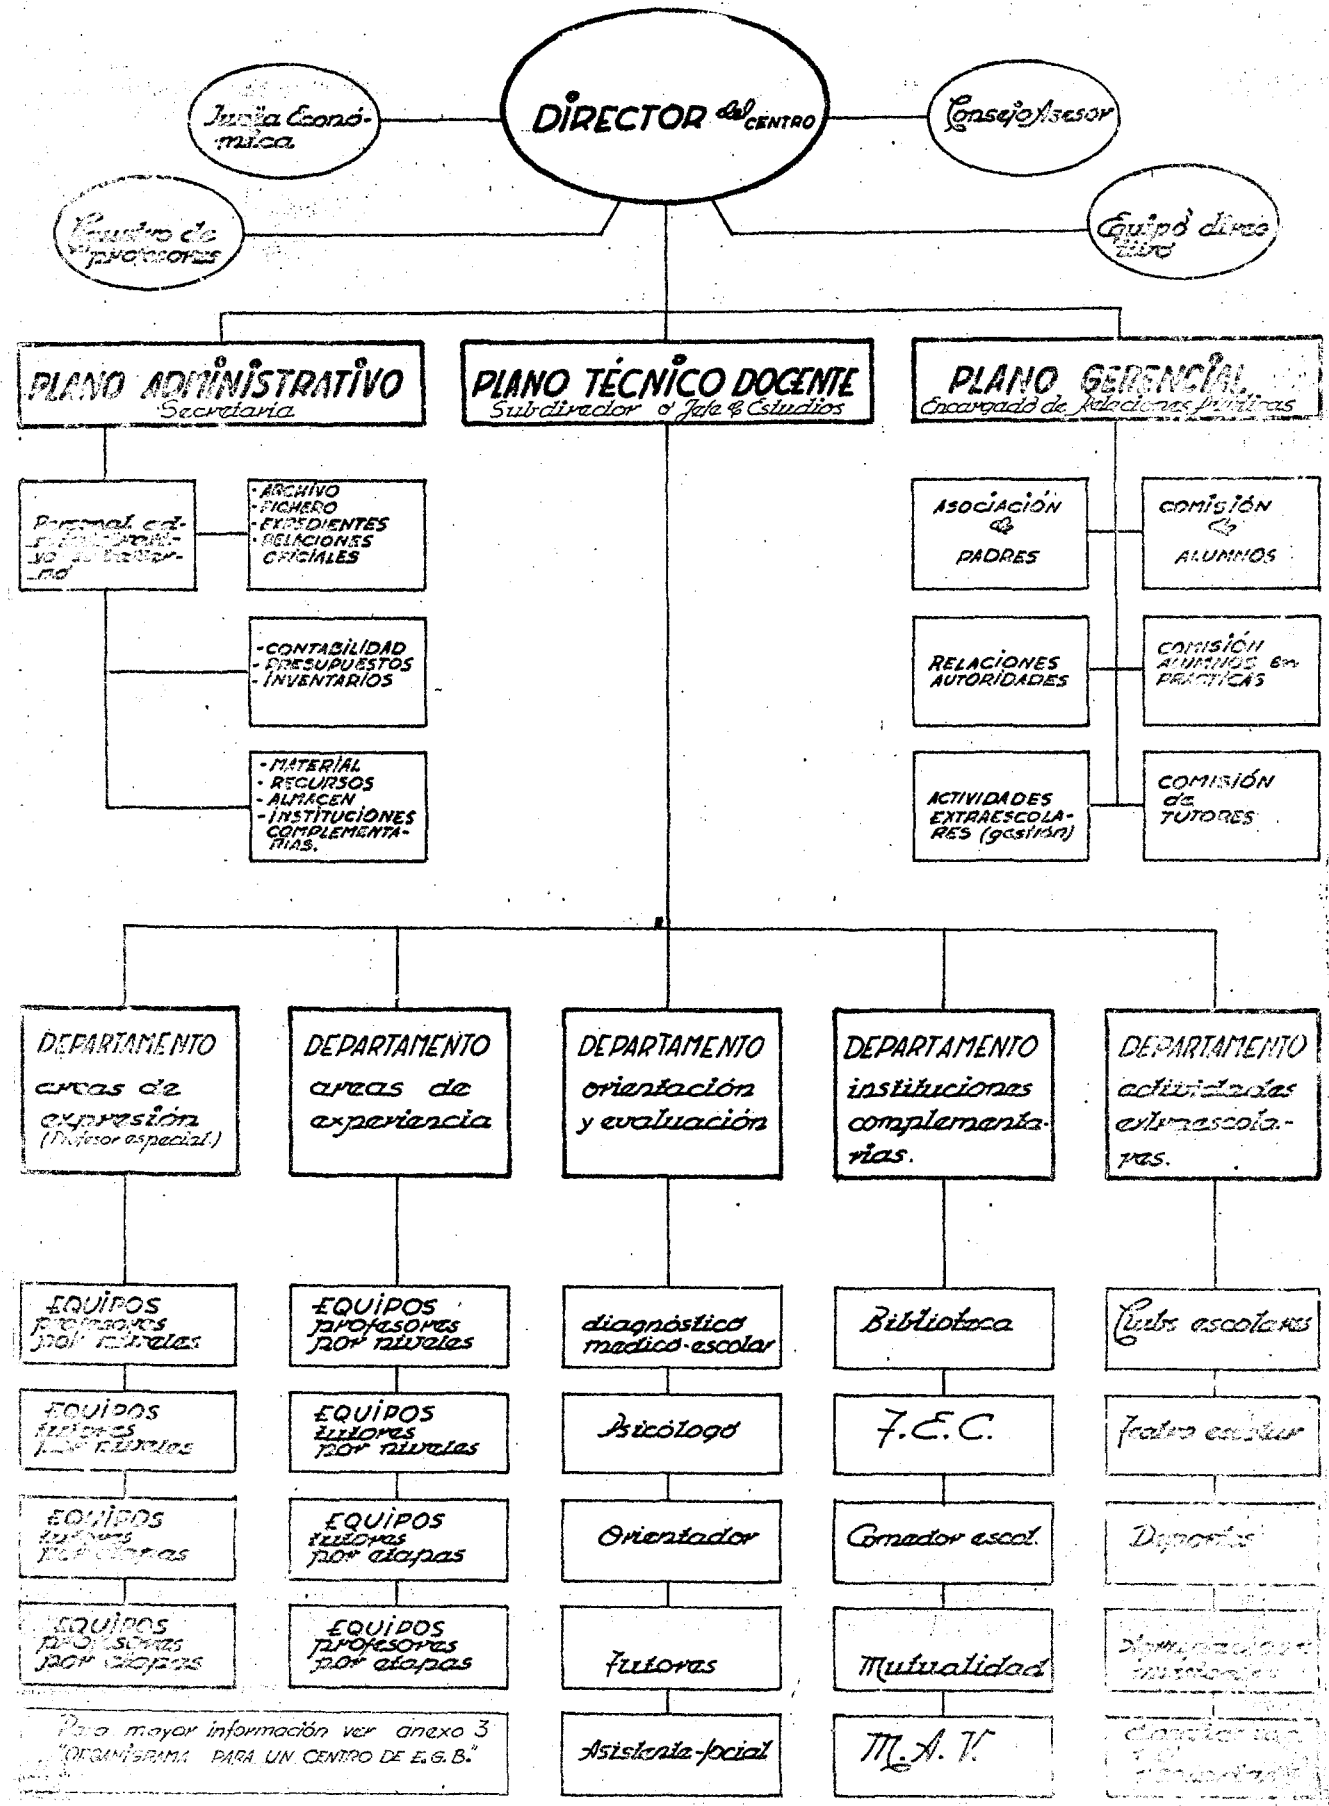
DIRECTOR del CENTRO

Junta Económica

Consejo Asesor

Claustro de profesores

Equipo directivo

PLANO ADMINISTRATIVO
Secretaria

PLANO TÉCNICO DOCENTE
Subdirector o Jefe de Estudios

PLANO GERENCIAL
Encargado de Relaciones Públicas

Personal administrativo y subalterno

-ARCHIVO
-FICHERO
-EXPEDIENTES
-RELACIONES OFICIALES

-CONTABILIDAD
-PRESUPUESTOS
-INVENTARIOS

-MATERIAL
-RECURSOS
-ALMACEN
-INSTITUCIONES COMPLEMENTARIAS.

ASOCIACIÓN de PADRES

COMISIÓN de ALUMNOS

RELACIONES AUTORIDADES

COMISIÓN ALUMNOS en PRACTICAS

ACTIVIDADES EXTRAESCOLARES (gestión)

COMISIÓN de TUTORES

DEPARTAMENTO areas de expresión (Profesor especial)

DEPARTAMENTO areas de experiencia

DEPARTAMENTO orientación y evaluación

DEPARTAMENTO instituciones complementarias.

DEPARTAMENTO actividades extraescolares.

EQUIPOS profesores por niveles

EQUIPOS profesores por niveles

diagnóstico medico-escolar

Biblioteca

Clubs escolares

EQUIPOS tutores por niveles

EQUIPOS tutores por niveles

Psicólogo

T.E.C.

Teatro escolar

EQUIPOS tutores por etapas

EQUIPOS tutores por etapas

Orientador

Comedor escol.

Deportes

EQUIPOS profesores por etapas

EQUIPOS profesores por etapas

Tutores

Mutualidad

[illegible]

Para mayor información ver anexo 3 "ORGANIGRAMA PARA UN CENTRO DE E.G.B."

Asistenta-social

M.A.V.

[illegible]